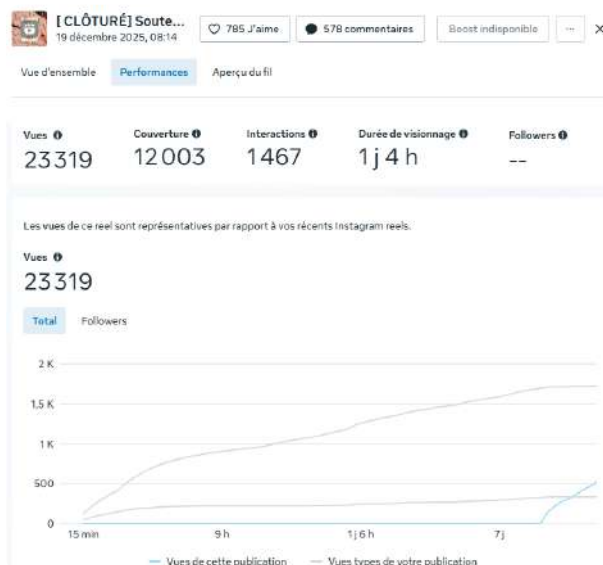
[CLÔTURÉ] Soute...
19 décembre 2025, 08:14

785 J'aime

578 commentaires

Boost indisponible

...

×

Vue d'ensemble

Performances

Aperçu du fil

| Vues | Couverture | Interactions | Durée de visionnage | Followers |
|---|---|---|---|---|
| 23 319 | 12 003 | 1467 | 1 j 4 h | -- |

Les vues de ce reel sont représentatives par rapport à vos récents Instagram reels.

Vues
23 319

Total

Followers

2 K
1,5 K
1 K
500
0

15 min
9 h
1 j 6 h
7 j

Vues de cette publication
Vues types de votre publication